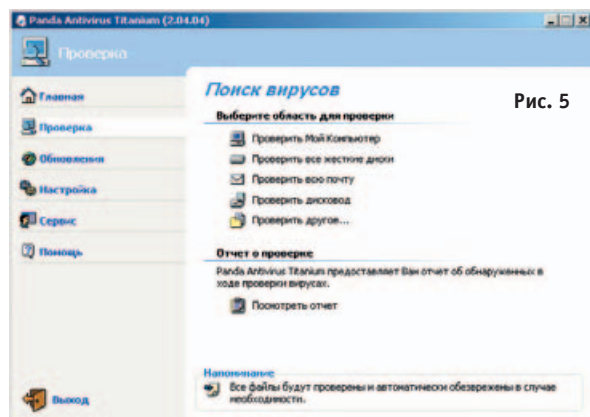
Panda Antivirus Titanium (2.04.04)

Проверка

Главная

Проверка

Обновления

Настройка

Сервис

Помощь

Выход

Поиск вирусов

Рис. 5

Выберите область для проверки

Проверить Мой Компьютер

Проверить все жесткие диски

Проверить всю почту

Проверить дисковод

Проверить другое...

Отчет о проверке

Panda Antivirus Titanium предоставляет Вам отчет об обнаруженных в ходе проверки вирусах.

Посмотреть отчет

Напоминание

Все файлы будут проверены и автоматически обезврежены в случае необходимости.